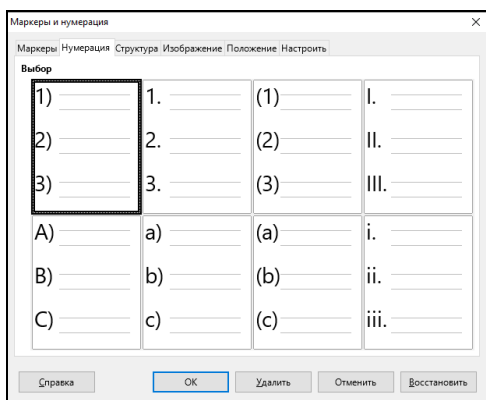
Маркеры и нумерация

×

Маркеры | Нумерация | Структура | Изображение | Положение | Настроить

Выбор

| | | | |
|---|---|---|---|
| 1) 2) 3) | 1. 2. 3. | (1) (2) (3) | I. II. III. |
| A) B) C) | a) b) c) | (a) (b) (c) | i. ii. iii. |

Справка | OK | Удалить | Отменить | Восстановить